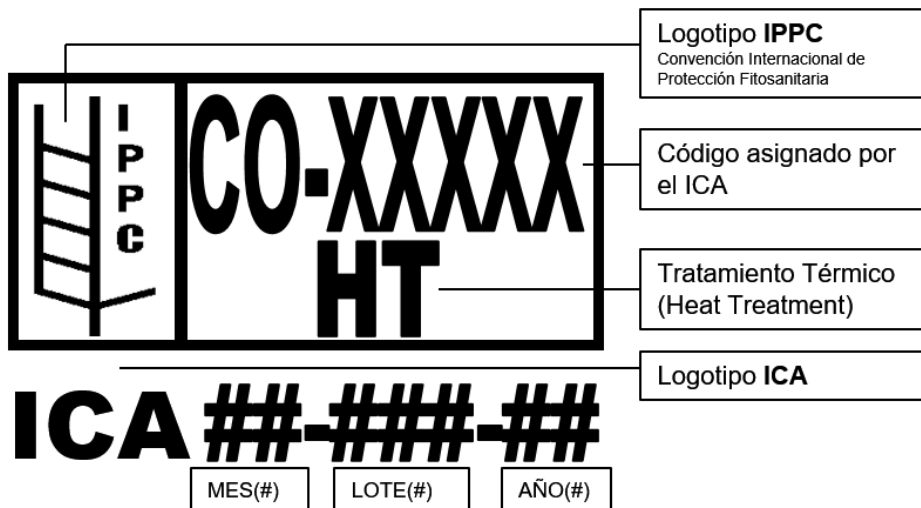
IPPC

CO-XXXXX

HT

Logotipo **IPPC**
Convención Internacional de Protección Fitosanitaria

Código asignado por el ICA

Tratamiento Térmico (Heat Treatment)

Logotipo **ICA**

ICA ##-###-##

MES(#)

LOTE(#)

AÑO(#)